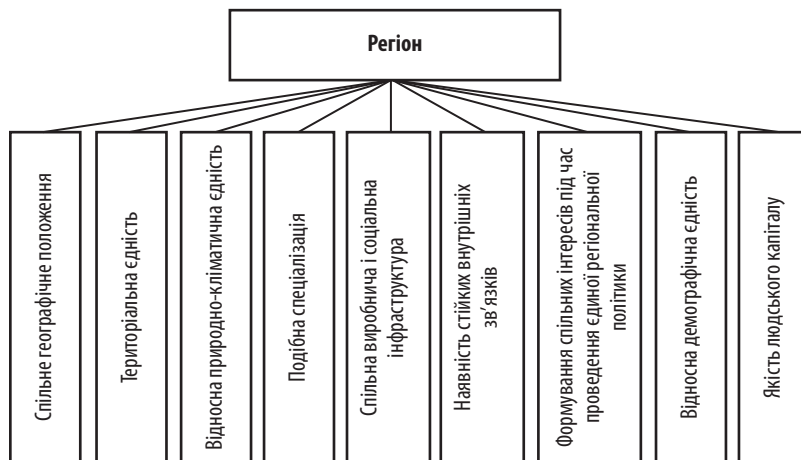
Регіон

Спільне географічне положення

Територіальна єдність

Відносна природно-кліматична єдність

Подібна спеціалізація

Спільна виробнича і соціальна інфраструктура

Наявність стійких внутрішніх зв'язків

Формування спільних інтересів під час проведення єдиної регіональної політики

Відносна демографічна єдність

Якість людського капіталу